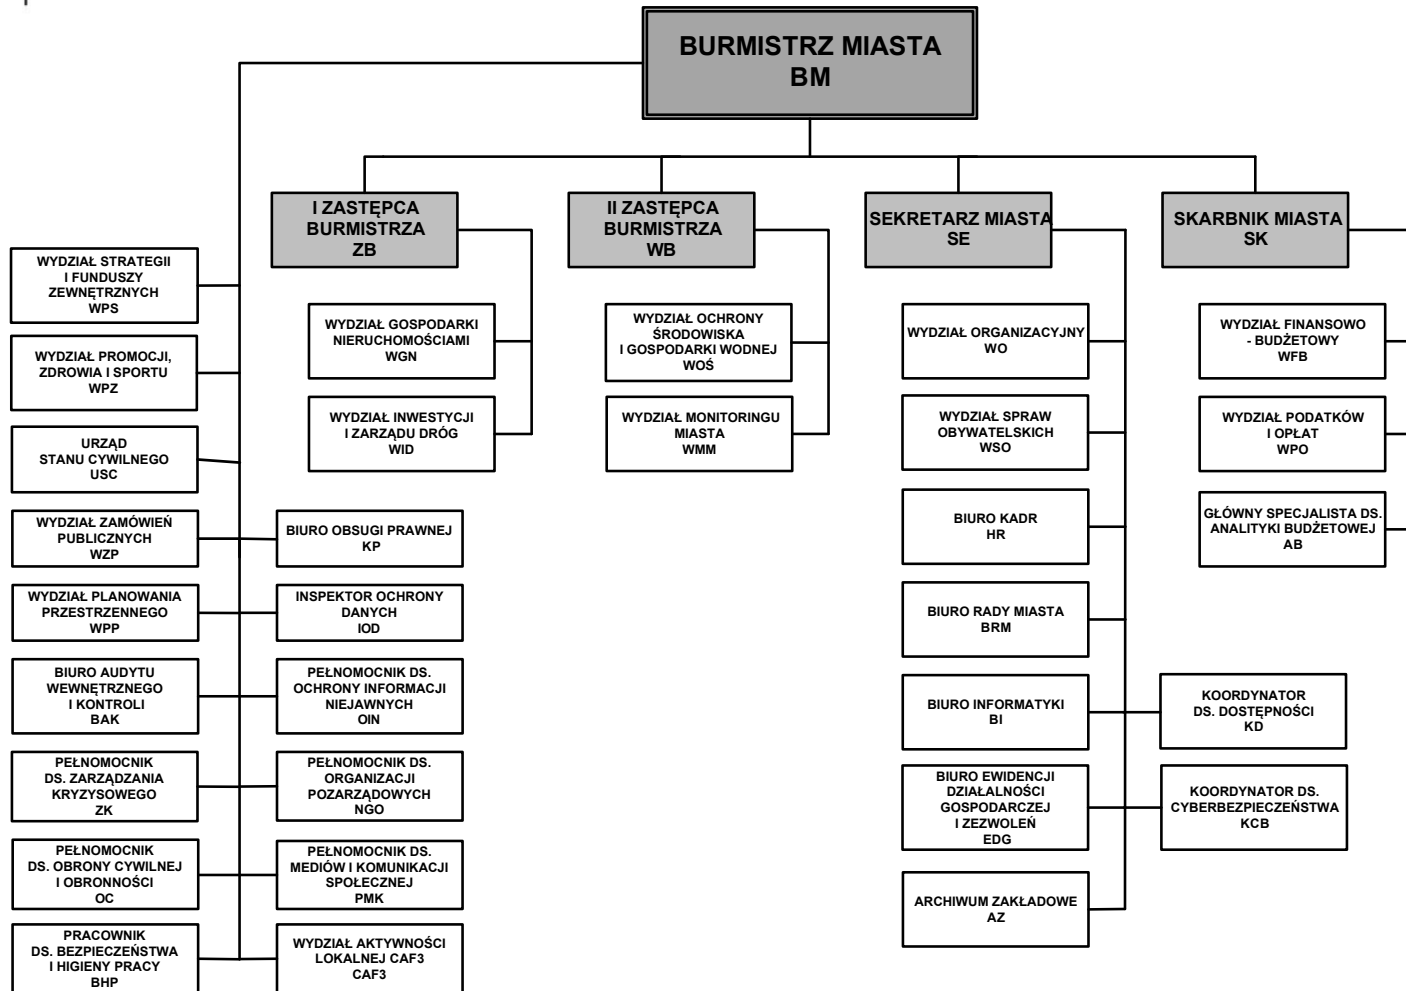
BURMISTRZ MIASTA
BM

I ZASTĘPCA BURMISTRZA
ZB

II ZASTĘPCA BURMISTRZA
WB

SEKRETARZ MIASTA
SE

SKARBNIK MIASTA
SK

WYDZIAŁ STRATEGII I FUNDUSZY ZEWNĘTRZNYCH
WPS

WYDZIAŁ PROMOCJI, ZDROWIA I SPORTU
WPZ

URZĄD STANU CYWILNEGO
USC

WYDZIAŁ ZAMÓWIEŃ PUBLICZNYCH
WZP

WYDZIAŁ PLANOWANIA PRZESTRZENNEGO
WPP

BIURO AUDYTU WEWNĘTRZNEGO I KONTROLI
BAK

PEŁNOMOCNIK DS. ZARZĄDZANIA KRYZYSOWEGO
ZK

PEŁNOMOCNIK DS. OBRONY CYWILNEJ I OBRONNOŚCI
OC

PRACOWNIK DS. BEZPIECZEŃSTWA I HIGIENY PRACY
BHP

BIURO OBSUGI PRAWNEJ
KP

INSPEKTOR OCHRONY DANYCH
IOD

PEŁNOMOCNIK DS. OCHRONY INFORMACJI NIEJAWNYCH
OIN

PEŁNOMOCNIK DS. ORGANIZACJI POZARZĄDOWYCH
NGO

PEŁNOMOCNIK DS. MEDIÓW I KOMUNIKACJI SPOŁECZNEJ
PMK

WYDZIAŁ AKTYWNOŚCI LOKALNEJ CAF3
CAF3

WYDZIAŁ GOSPODARKI NIERUCHOMOŚCIAMI
WGN

WYDZIAŁ INWESTYCJI I ZARZĄDU DRÓG
WID

WYDZIAŁ OCHRONY ŚRODOWISKA I GOSPODARKI WODNEJ
WOŚ

WYDZIAŁ MONITORINGU MIASTA
WMM

WYDZIAŁ ORGANIZACYJNY
WO

WYDZIAŁ SPRAW OBYWATELSKICH
WSO

BIURO KADR
HR

BIURO RADY MIASTA
BRM

BIURO INFORMATYKI
BI

BIURO EWIDENCJI DZIAŁALNOŚCI GOSPODARCZEJ I ZEZWOLEŃ
EDG

ARCHIWUM ZAKŁADOWE
AZ

KOORDYNATOR DS. DOSTĘPNOŚCI
KD

KOORDYNATOR DS. CYBERBEZPIECZEŃSTWA
KCB

WYDZIAŁ FINANSOWO - BUDŻETOWY
WFB

WYDZIAŁ PODATKÓW I OPŁAT
WPO

GŁÓWNY SPECJALISTA DS. ANALITYKI BUDŻETOWEJ
AB